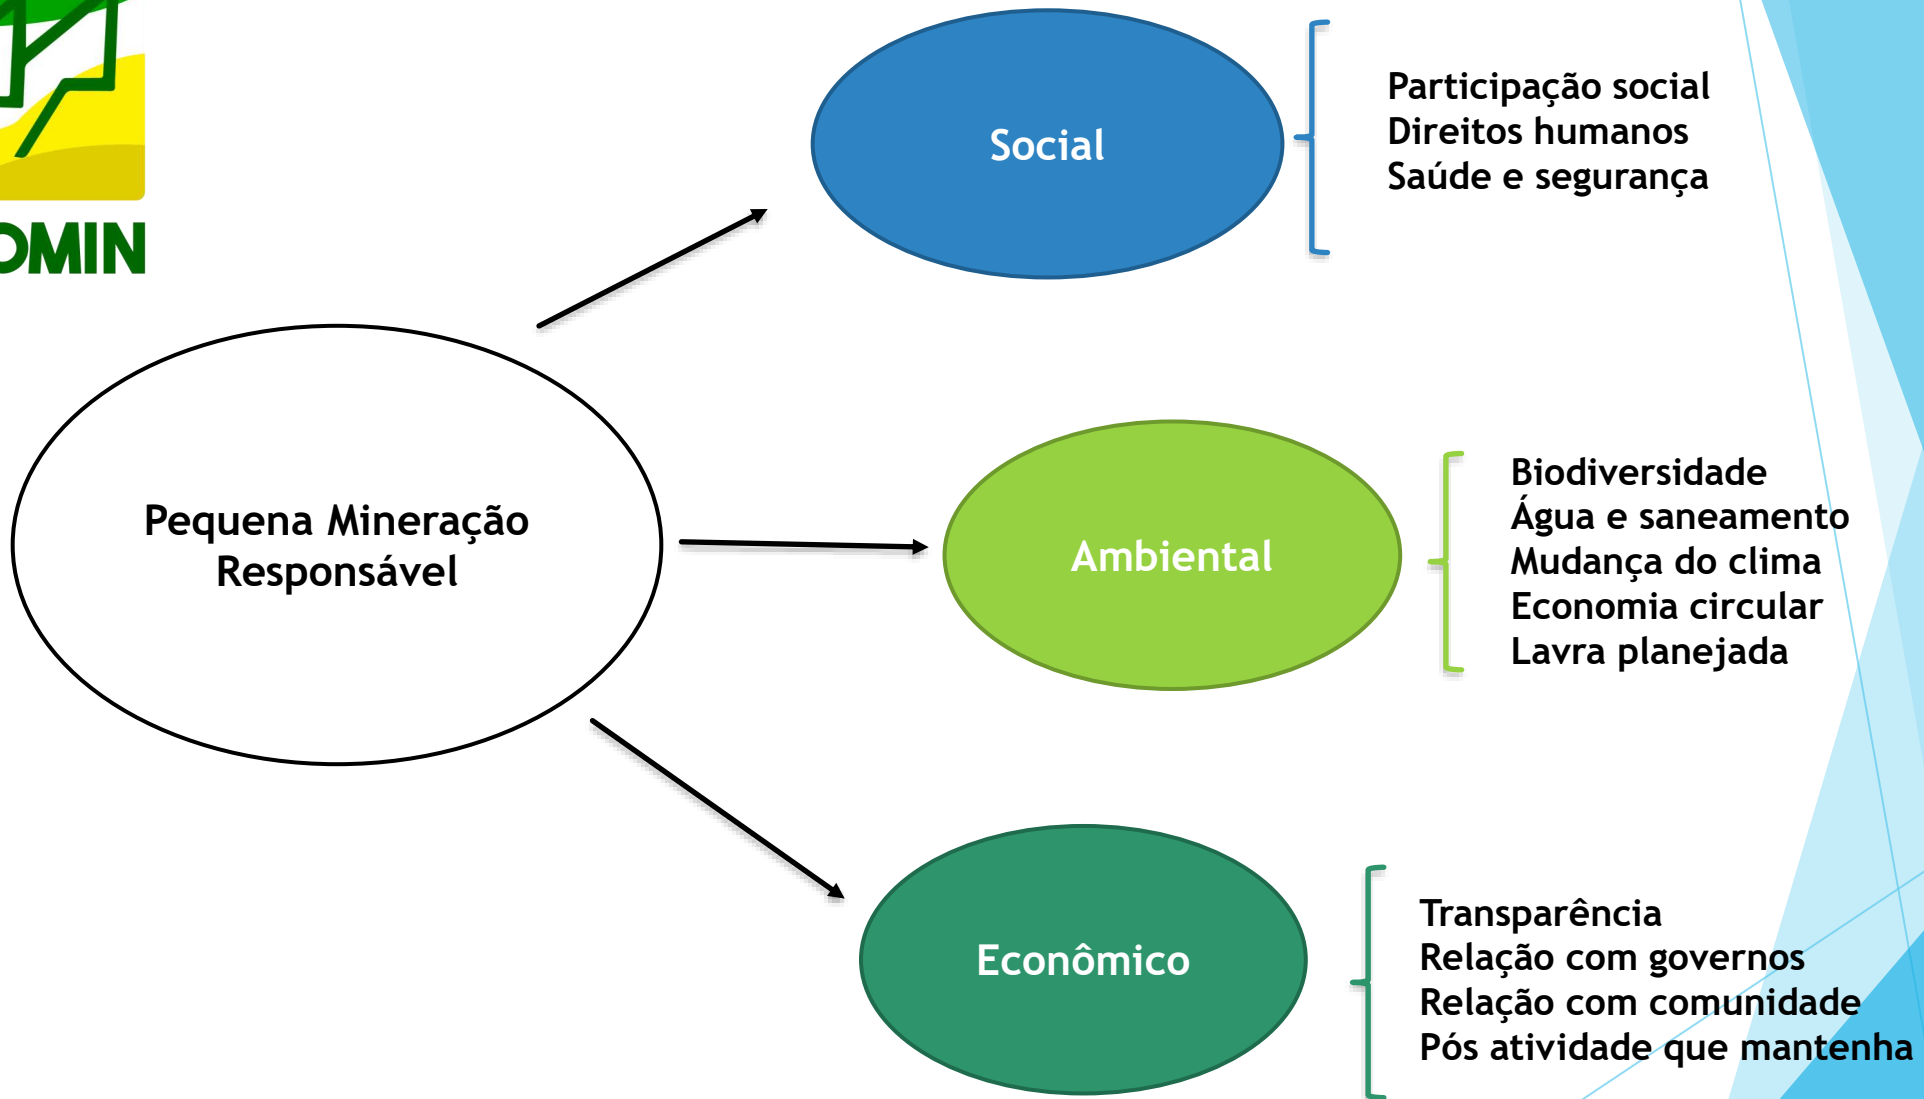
OMIN

Social

Participação social
Direitos humanos
Saúde e segurança

Pequena Mineração Responsável

Ambiental

Biodiversidade
Água e saneamento
Mudança do clima
Economia circular
Lavra planejada

Econômico

Transparência
Relação com governos
Relação com comunidade
Pós atividade que mantenha